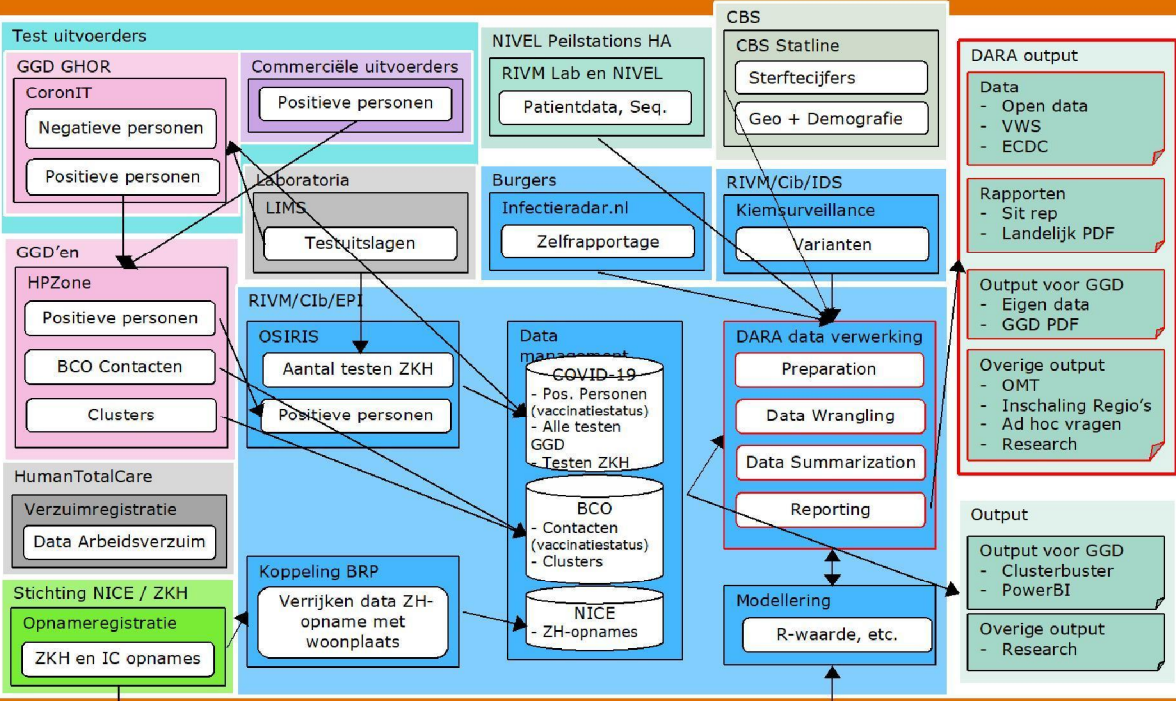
Test uitvoerders

GGD GHOR

CoronIT

Negatieve personen

Positieve personen

Commerciële uitvoerders

Positieve personen

NIVEL Peilstations HA

RIVM Lab en NIVEL

Patientdata, Seq.

CBS

CBS Statline

Sterftecijfers

Geo + Demografie

DARA output

Data
- Open data
- VWS
- ECDC

Rapporten
- Sit rep
- Landelijk PDF

Output voor GGD
- Eigen data
- GGD PDF

Overige output
- OMT
- Inschaling Regio's
- Ad hoc vragen
- Research

Laboratoria

LIMS

Testuitslagen

Burgers

Infectieradar.nl

Zelfrapportage

RIVM/Cib/IDS

Kiemsurveillance

Varianten

GGD'en

HPZone

Positieve personen

BCO Contacten

Clusters

RIVM/CIb/EPI

OSIRIS

Aantal testen ZKH

Positieve personen

Data management

COVID-19
- Pos. Personen (vaccinatiestatus)
- Alle testen GGD
- Testen ZKH

BCO
- Contacten (vaccinatiestatus)
- Clusters

NICE
- ZH-opnames

DARA data verwerking

Preparation

Data Wrangling

Data Summarization

Reporting

HumanTotalCare

Verzuimregistratie

Data Arbeidsverzuim

Koppeling BRP

Verrijken data ZH-opname met woonplaats

Modellering

R-waarde, etc.

Stichting NICE / ZKH

Opnameregistratie

ZKH en IC opnames

Output

Output voor GGD
- Clusterbuster
- PowerBI

Overige output
- Research